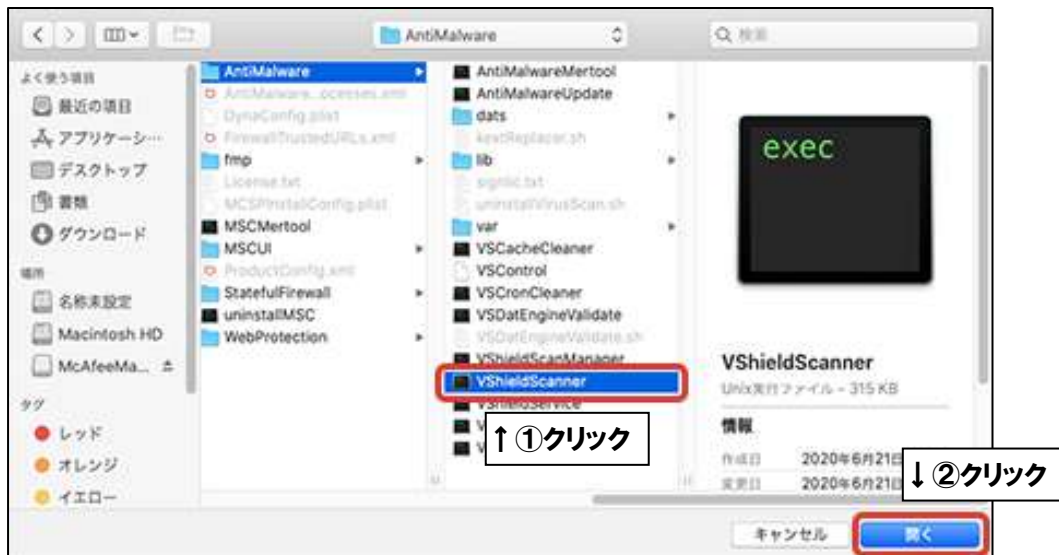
AntiMalware
Q 検索

よく使う項目
最近の項目
アプリケーシ…
デスクトップ
書類
ダウンロード
場所
名称未設定
Macintosh HD
McAfeeMa...
タグ
レッド
オレンジ
イエロー

AntiMalware
AntiMalware...ocesses.xml
DynaConfig.plist
FirewallTrustedURLs.xml
fmp
License.txt
MCSPInstallConfig.plist
MSCMertool
MSCUI
ProductConfig.xml
StatefulFirewall
uninstallMSC
WebProtection

AntiMalwareMertool
AntiMalwareUpdate
dats
kextReplacer.sh
lib
signlic.txt
uninstallVirusScan.sh
var
VSCacheCleaner
VSControl
VSCronCleaner
VSDatEngineValidate
VSDatEngineValidate.sh
VShieldScanManager
VShieldScanner
VShieldService

exec

VShieldScanner
Unix実行ファイル - 315 KB
情報
作成日 2020年6月21日
変更日 2020年6月21日

↑ ①クリック
↓ ②クリック

キャンセル
開く